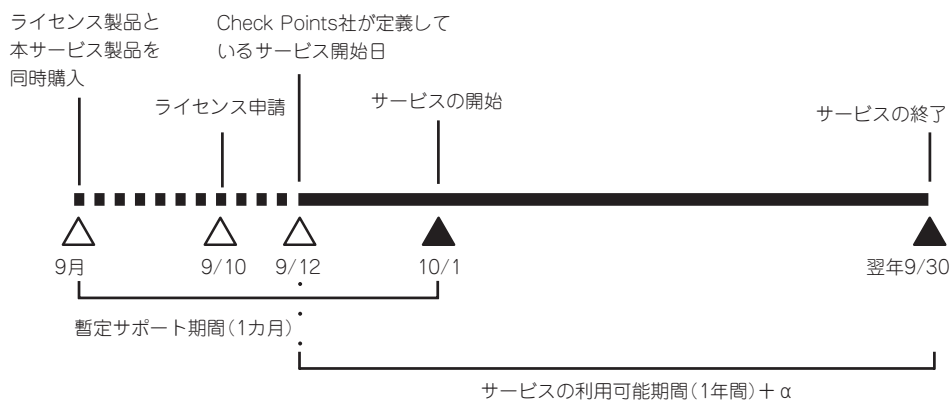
ライセンス製品と本サービス製品を同時購入

Check Points社が定義しているサービス開始日

ライセンス申請

サービスの開始

サービスの終了

9月

9/10

9/12

10/1

翌年9/30

暫定サポート期間(1カ月)

サービスの利用可能期間(1年間)＋α